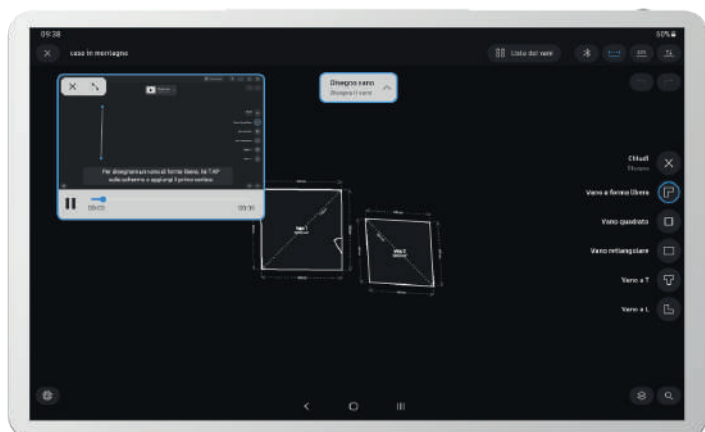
09:38

50%

casa in montagna

Lista dei vani

Disegno vano
Disegna il vano

Per disegnare un vano di forma libera, fai TAP sullo schermo e aggiungi il primo vertice

00:03

00:31

Chiudi
Disegno

Vano a forma libera

Vano quadrato

Vano rettangolare

Vano a T

Vano a L

Vano 1

Vano 2